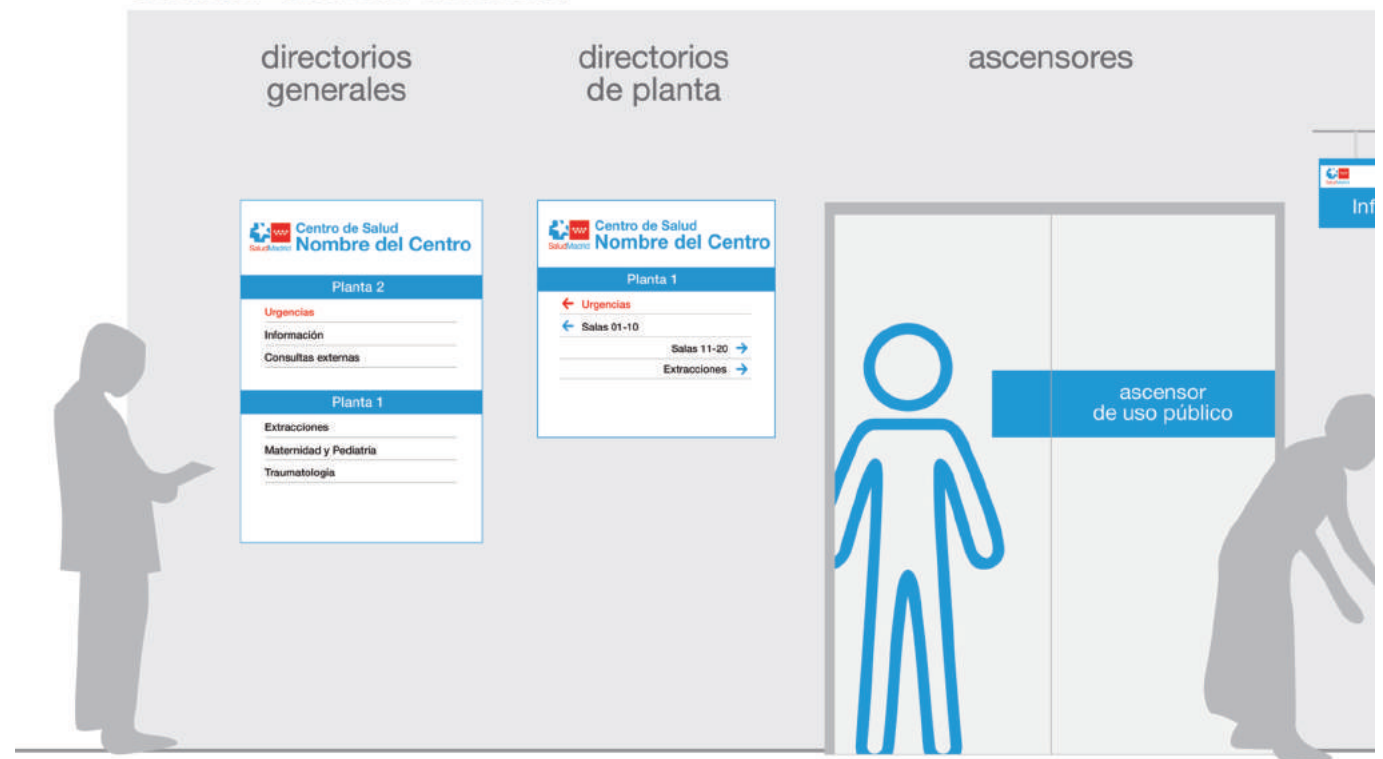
directorios generales

directorios de planta

ascensores

SaludMadrid
Centro de Salud
Nombre del Centro

Planta 2

Urgencias
Información
Consultas externas

Planta 1

Extracciones
Maternidad y Pediatría
Traumatología

SaludMadrid
Centro de Salud
Nombre del Centro

Planta 1

← Urgencias
← Salas 01-10
Salas 11-20 →
Extracciones →

ascensor
de uso público

Inf